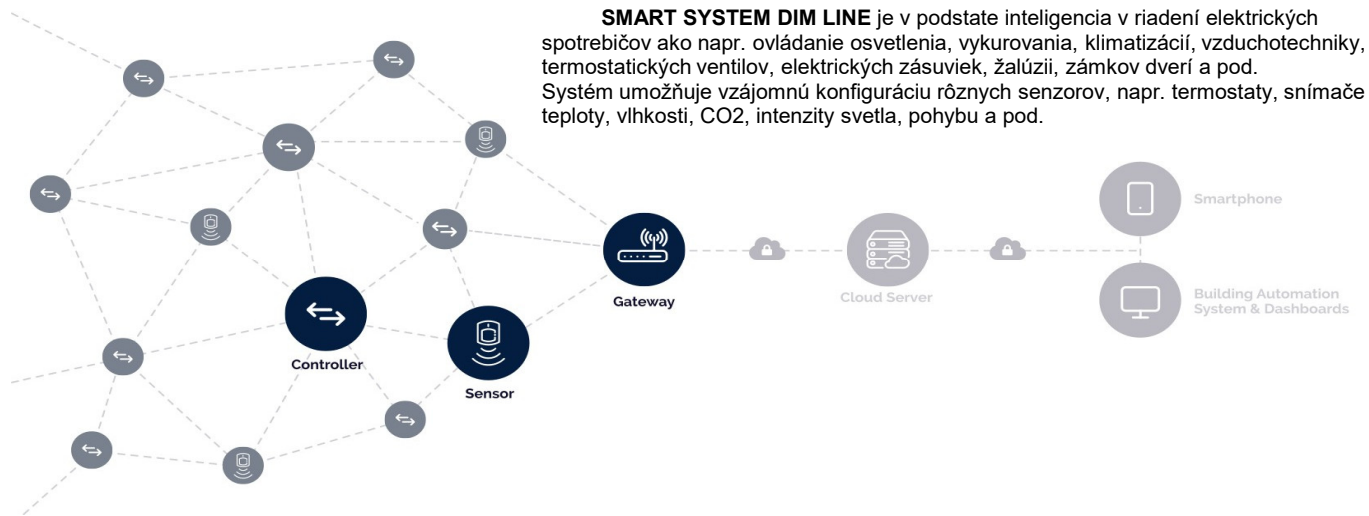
**SMART SYSTEM DIM LINE** je v podstate inteligencia v riadení elektrických spotrebičov ako napr. ovládanie osvetlenia, vykurovania, klimatizácií, vzduchotechniky, termostatických ventilov, elektrických zásuviek, žalúzii, zámkov dverí a pod. Systém umožňuje vzájomnú konfiguráciu rôznych senzorov, napr. termostaty, snímače teploty, vlhkosti, CO2, intenzity svetla, pohybu a pod.

Smartphone

Building Automation System & Dashboards

Gateway

Cloud Server

Controller

Sensor